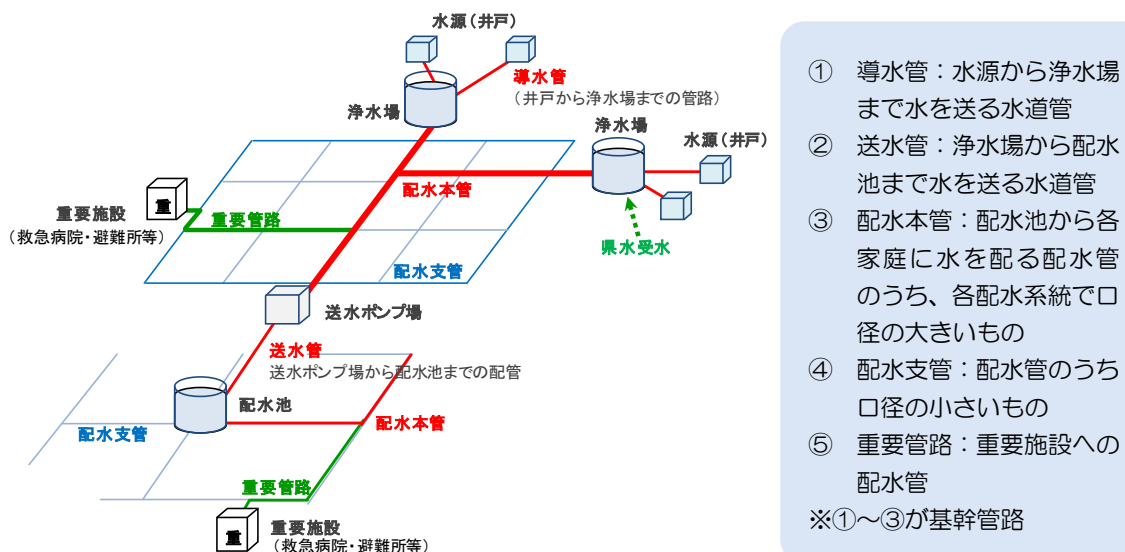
水源（井戸）

導水管
（井戸から浄水場までの管路）

浄水場

浄水場

水源（井戸）

配水本管

重要施設
（救急病院・避難所等）

重

重要管路

県水受水

配水支管

送水ポンプ場

送水管
送水ポンプ場から配水池までの配管

配水池

配水本管

配水支管

重要管路

重

重要施設
（救急病院・避難所等）

① 導水管：水源から浄水場まで水を送る水道管
② 送水管：浄水場から配水池まで水を送る水道管
③ 配水本管：配水池から各家庭に水を配る配水管のうち、各配水系統で口径の大きいもの
④ 配水支管：配水管のうち口径の小さいもの
⑤ 重要管路：重要施設への配水管
※①～③が基幹管路